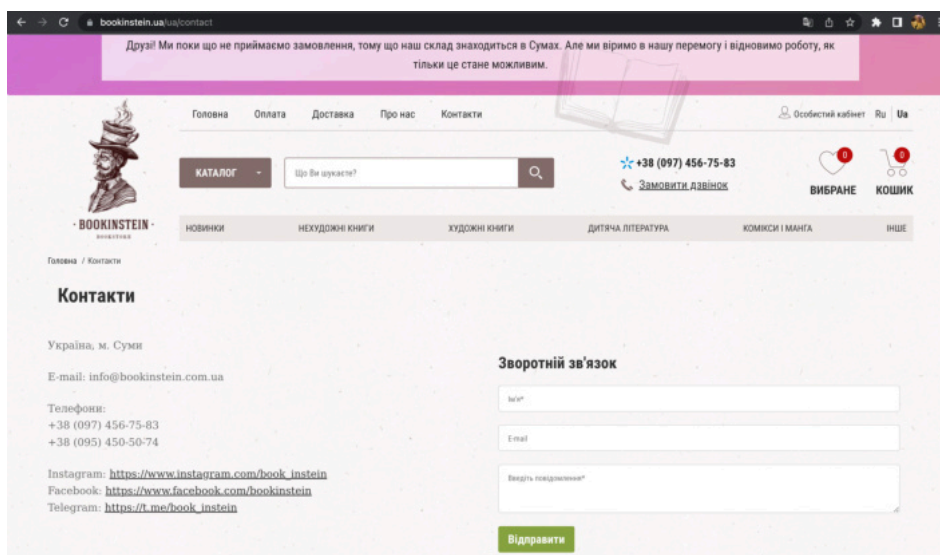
bookinstein.ua/ua/contact

Друзі! Ми поки що не приймаємо замовлення, тому що наш склад знаходиться в Сумах. Але ми віримо в нашу перемогу і відновимо роботу, як тільки це стане можливим.

Головна Оплата Доставка Про нас Контакти

Особистий кабінет Ru Ua

КАТАЛОГ

Що Ви шукаєте?

+38 (097) 456-75-83

Замовити дзвінок

0 ВИБРАНЕ

0 КОШИК

· BOOKINSTEIN ·

BOOKSTORE

НОВИНКИ НЕХУДОЖНІ КНИГИ ХУДОЖНІ КНИГИ ДИТЯЧА ЛІТЕРАТУРА КОМІКСИ І МАНГА ІНШЕ

Головна / Контакти

Контакти

Україна, м. Суми

E-mail: info@bookinstein.com.ua

Телефони:
+38 (097) 456-75-83
+38 (095) 450-50-74

Instagram: https://www.instagram.com/book_instein
Facebook: https://www.facebook.com/bookinstein
Telegram: https://t.me/book_instein

Зворотній зв'язок

Ім'я*

E-mail

Введіть повідомлення*

Відправити